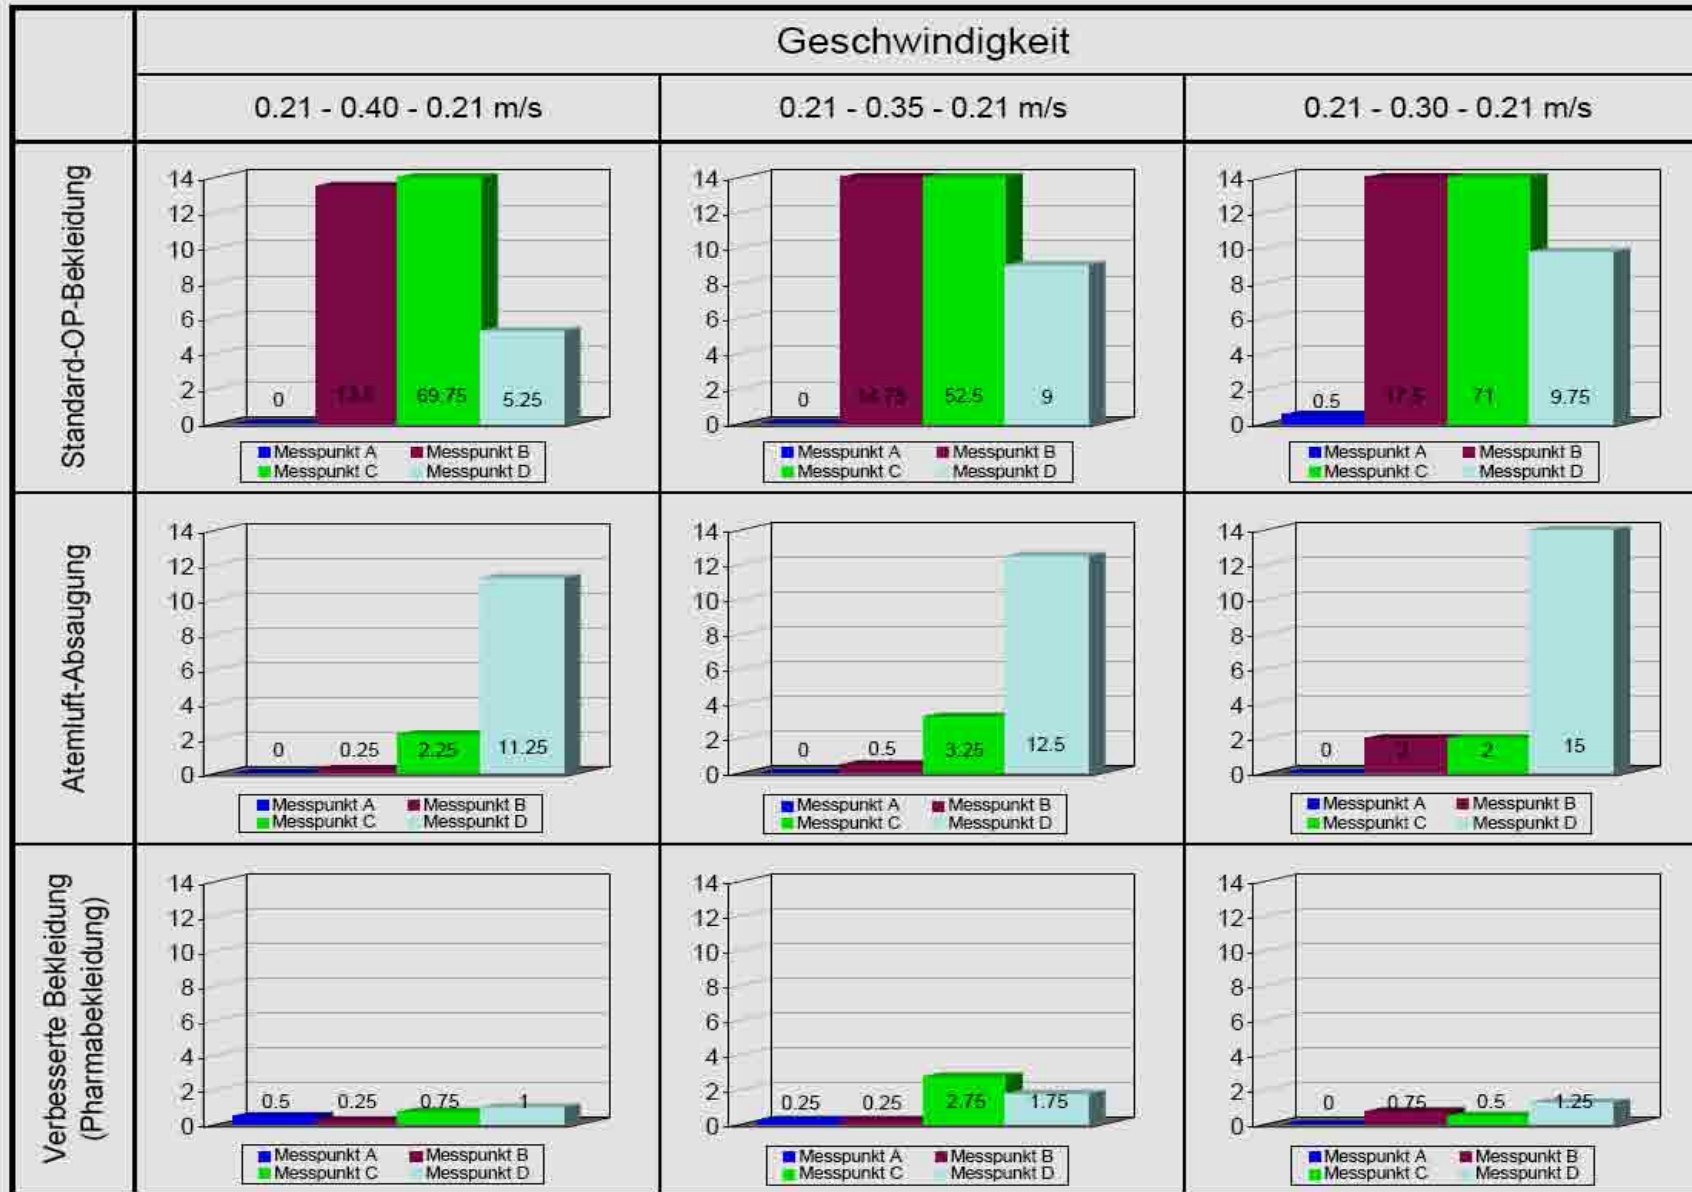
Geschwindigkeit

| | 0.21 - 0.40 - 0.21 m/s | 0.21 - 0.35 - 0.21 m/s | 0.21 - 0.30 - 0.21 m/s |
|---|---|---|---|
| Standard-OP-Bekleidung | 14 12 10 8 6 4 2 0; 0, 13.5, 69.75, 5.25; Messpunkt A, Messpunkt B, Messpunkt C, Messpunkt D | 14 12 10 8 6 4 2 0; 0, 14.75, 52.5, 9; Messpunkt A, Messpunkt B, Messpunkt C, Messpunkt D | 14 12 10 8 6 4 2 0; 0.5, 17.5, 71, 9.75; Messpunkt A, Messpunkt B, Messpunkt C, Messpunkt D |
| Atemluft-Absaugung | 14 12 10 8 6 4 2 0; 0, 0.25, 2.25, 11.25; Messpunkt A, Messpunkt B, Messpunkt C, Messpunkt D | 14 12 10 8 6 4 2 0; 0, 0.5, 3.25, 12.5; Messpunkt A, Messpunkt B, Messpunkt C, Messpunkt D | 14 12 10 8 6 4 2 0; 0, 2, 2, 15; Messpunkt A, Messpunkt B, Messpunkt C, Messpunkt D |
| Verbesserte Bekleidung (Pharmabekleidung) | 14 12 10 8 6 4 2 0; 0.5, 0.25, 0.75, 1; Messpunkt A, Messpunkt B, Messpunkt C, Messpunkt D | 14 12 10 8 6 4 2 0; 0.25, 0.25, 2.75, 1.75; Messpunkt A, Messpunkt B, Messpunkt C, Messpunkt D | 14 12 10 8 6 4 2 0; 0, 0.75, 0.5, 1.25; Messpunkt A, Messpunkt B, Messpunkt C, Messpunkt D |